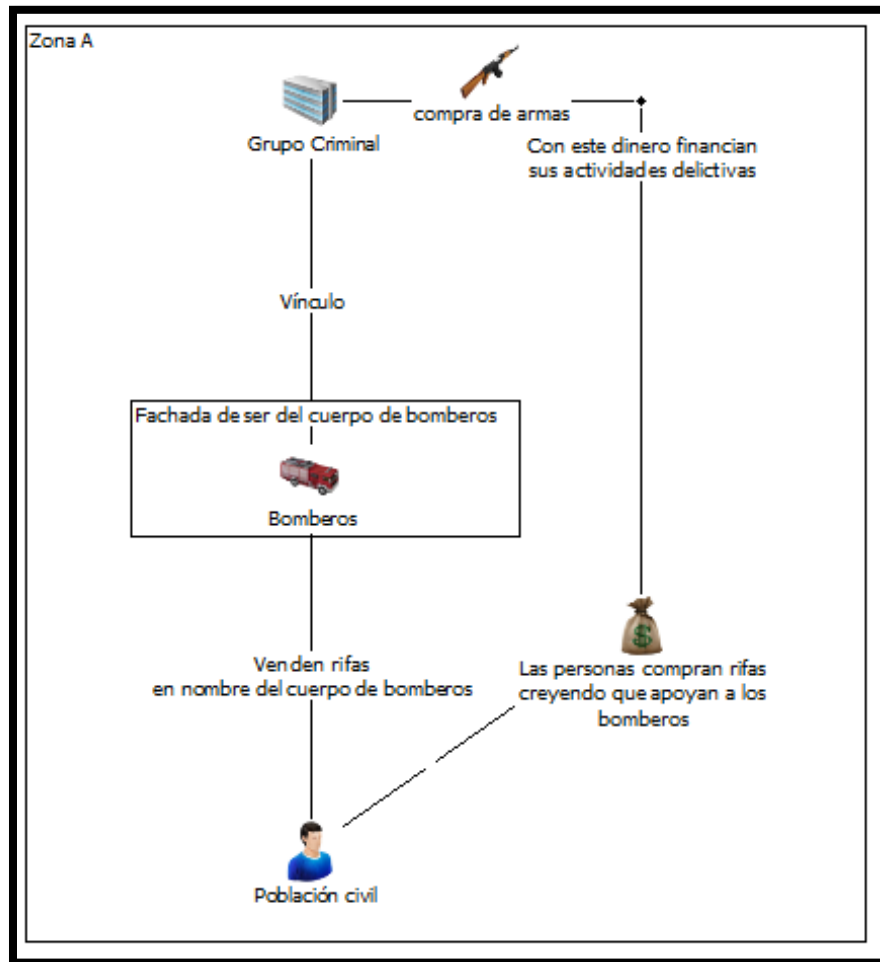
Zona A

Grupo Criminal

compra de armas

Con este dinero financian sus actividades delictivas

Vínculo

Fachada de ser del cuerpo de bomberos

Bomberos

Venden rifas en nombre del cuerpo de bomberos

Las personas compran rifas creyendo que apoyan a los bomberos

Población civil